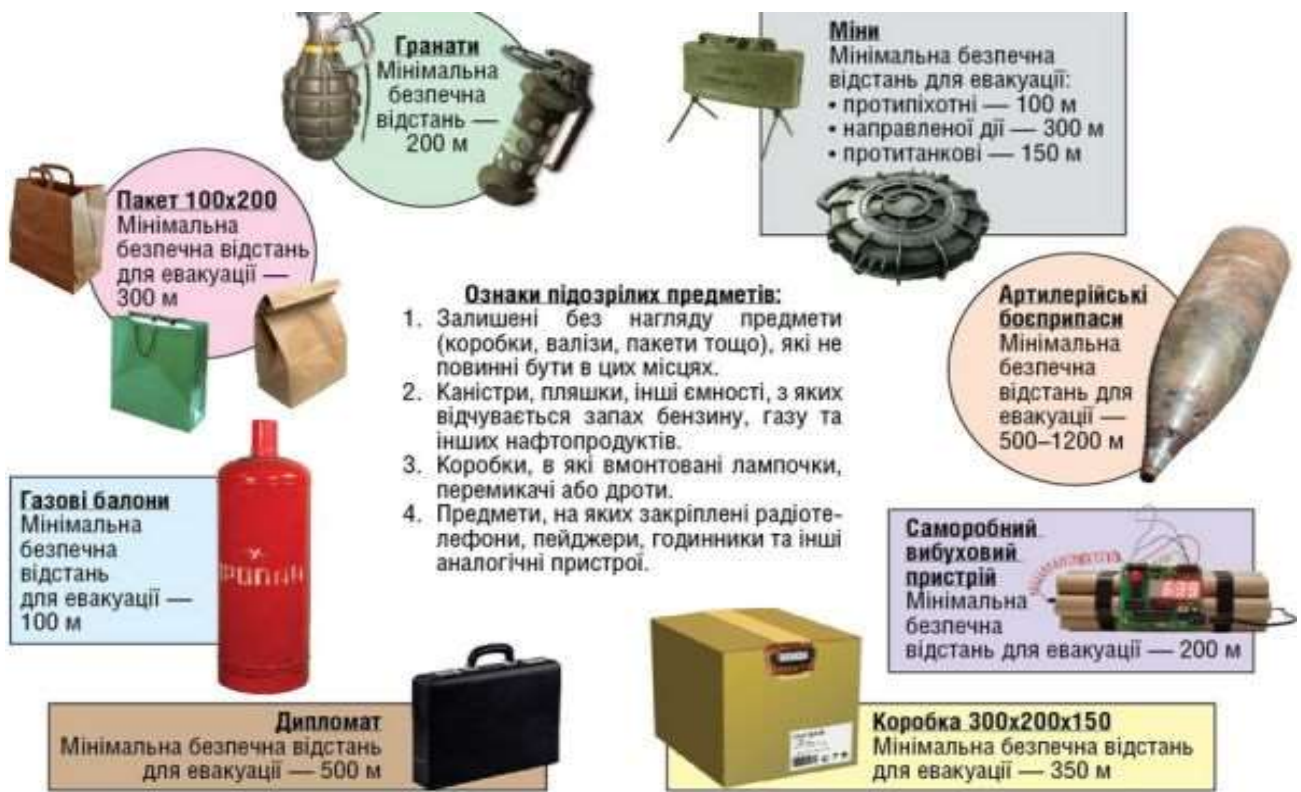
Гранати
Мінімальна безпечна відстань — 200 м

Міни
Мінімальна безпечна відстань для евакуації:
• протипіхотні — 100 м
• направленої дії — 300 м
• протитанкові — 150 м

Пакет 100x200
Мінімальна безпечна відстань для евакуації — 300 м

Ознаки підозрілих предметів:
1. Залишені без нагляду предмети (коробки, валізи, пакети тощо), які не повинні бути в цих місцях.
2. Каністри, пляшки, інші ємності, з яких відчувається запах бензину, газу та інших нафтопродуктів.
3. Коробки, в які вмонтовані лампочки, перемикачі або дроти.
4. Предмети, на яких закріплені радіотелефони, пейджери, годинники та інші аналогічні пристрої.

Артилерійські боєприпаси
Мінімальна безпечна відстань для евакуації — 500–1200 м

Газові балони
Мінімальна безпечна відстань для евакуації — 100 м

ПРОПАН

Саморобний вибуховий пристрій
Мінімальна безпечна відстань для евакуації — 200 м

Дипломат
Мінімальна безпечна відстань для евакуації — 500 м

Коробка 300x200x150
Мінімальна безпечна відстань для евакуації — 350 м